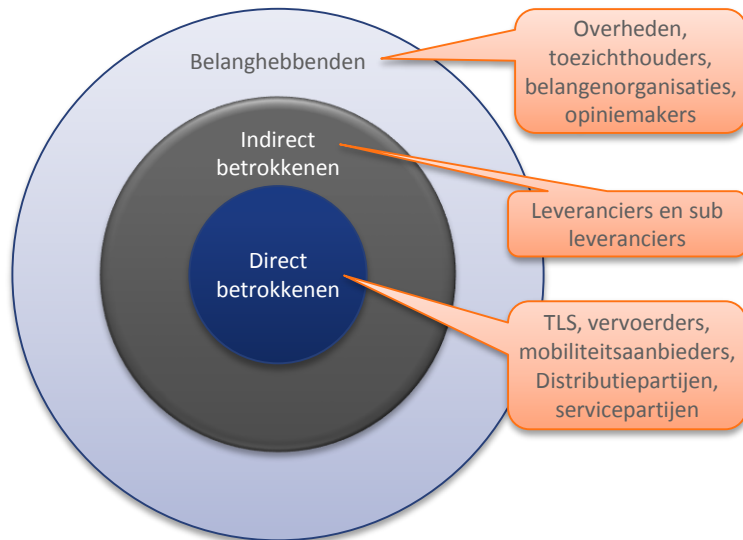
Belanghebbenden

Overheden, toezichthouders, belangenorganisaties, opiniemakers

Indirect betrokkenen

Leveranciers en sub leveranciers

Direct betrokkenen

TLS, vervoerders, mobiliteitsaanbieders, Distributiepartijen, servicepartijen